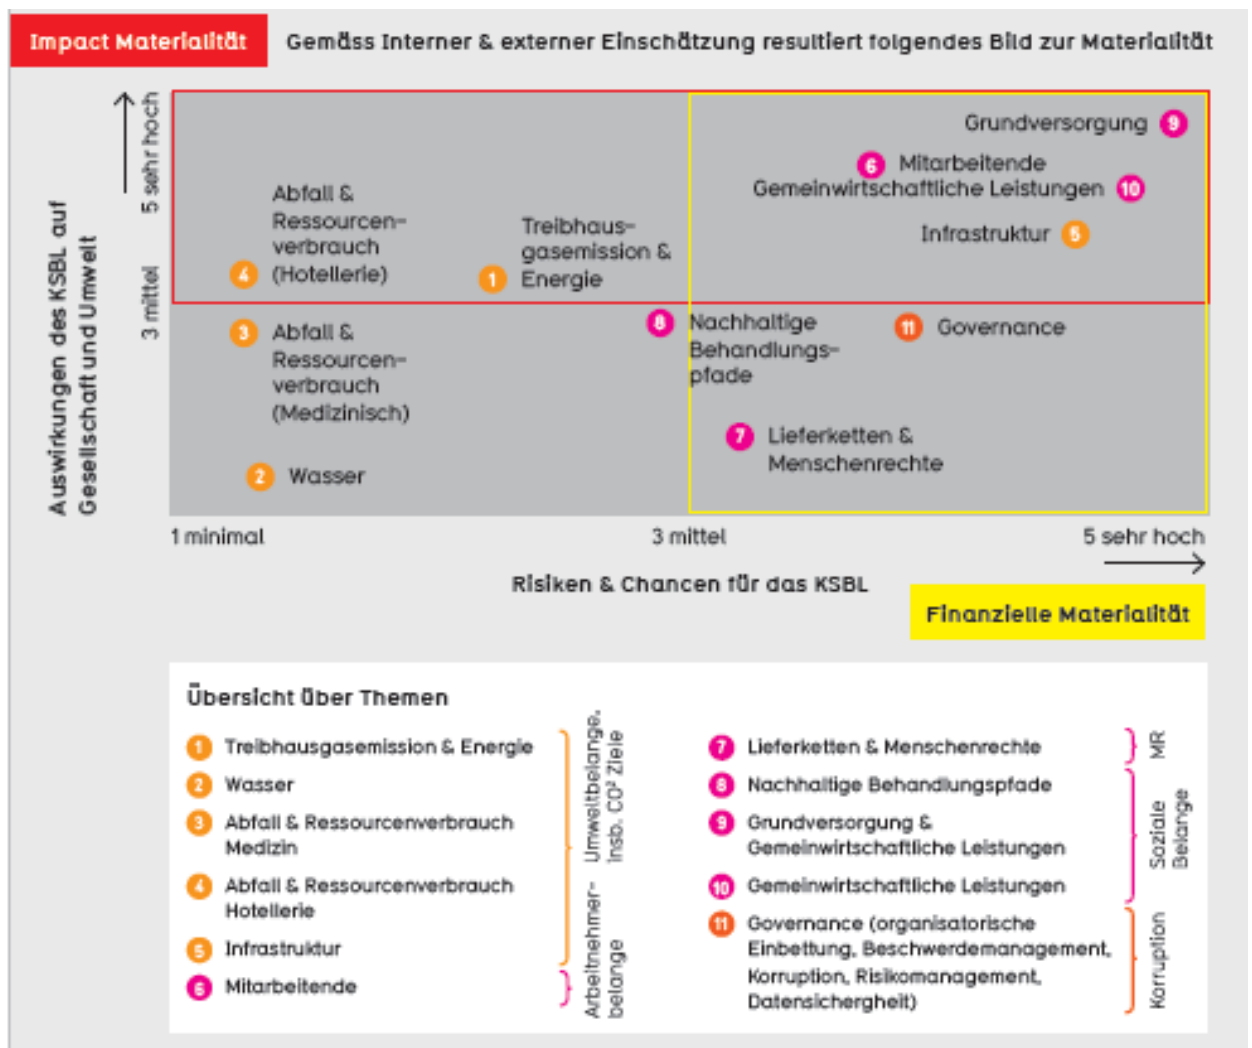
Impact Materialität

Gemäss interner & externer Einschätzung resultiert folgendes Bild zur Materialität

Auswirkungen des KSBL auf Gesellschaft und Umwelt

5 sehr hoch

3 mittel

Abfall & Ressourcenverbrauch (Hotellerie) 4

Treibhausgasemission & Energie 1

Grundversorgung 9

6 Mitarbeitende

Gemeinwirtschaftliche Leistungen 10

Infrastruktur 5

3 Abfall & Ressourcenverbrauch (Medizinisch)

8 Nachhaltige Behandlungspfade

11 Governance

7 Lieferketten & Menschenrechte

2 Wasser

1 minimal

3 mittel

5 sehr hoch

Risiken & Chancen für das KSBL

Finanzielle Materialität

Übersicht über Themen

1 Treibhausgasemission & Energie

2 Wasser

3 Abfall & Ressourcenverbrauch Medizin

4 Abfall & Ressourcenverbrauch Hotellerie

5 Infrastruktur

6 Mitarbeitende

Umweltbelange, insb. CO² Ziele

Arbeitnehmerbelange

7 Lieferketten & Menschenrechte

8 Nachhaltige Behandlungspfade

9 Grundversorgung & Gemeinwirtschaftliche Leistungen

10 Gemeinwirtschaftliche Leistungen

11 Governance (organisatorische Einbettung, Beschwerdemanagement, Korruption, Risikomanagement, Datensicherheit)

MR

Soziale Belange

Korruption